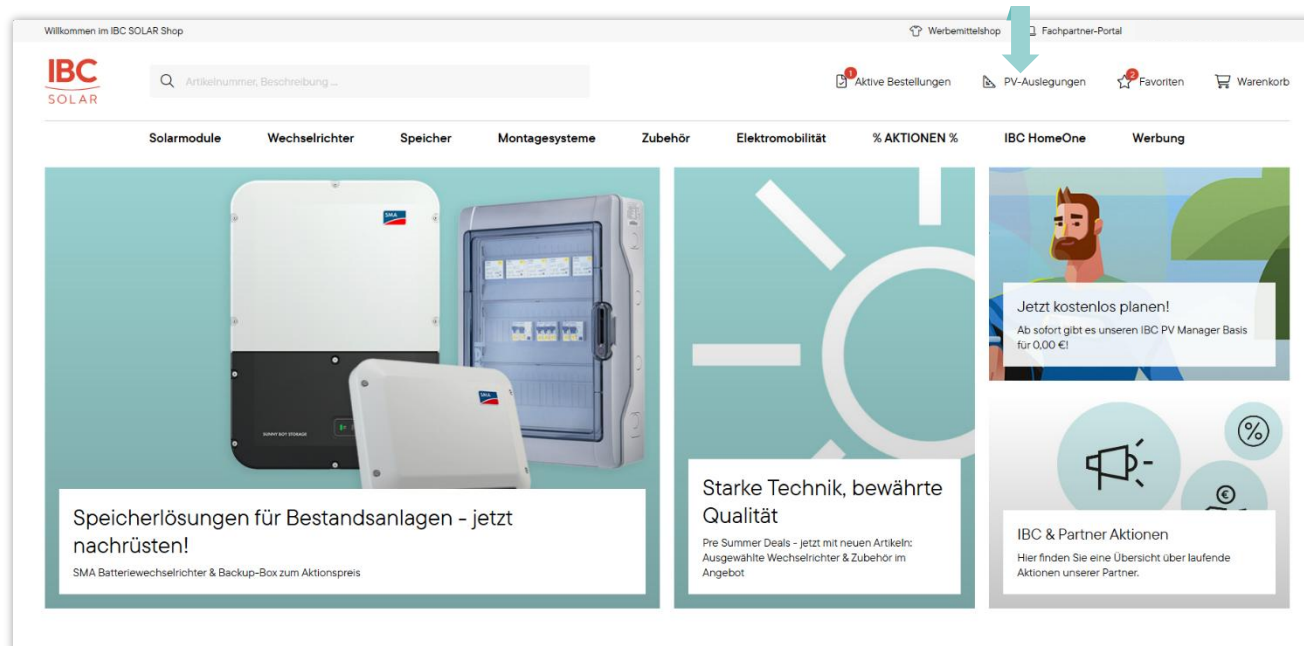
Willkommen im IBC SOLAR Shop

Werbemittelshop Fachpartner-Portal

IBC SOLAR

Artikelnummer, Beschreibung ...

1 Aktive Bestellungen PV-Auslegungen 2 Favoriten Warenkorb

Solarmodule Wechselrichter Speicher Montagesysteme Zubehör Elektromobilität % AKTIONEN % IBC HomeOne Werbung

SMA

SUNNY BOY STORAGE

Speicherlösungen für Bestandsanlagen - jetzt nachrüsten!

SMA Batteriewechselrichter & Backup-Box zum Aktionspreis

Starke Technik, bewährte Qualität

Pre Summer Deals - jetzt mit neuen Artikeln: Ausgewählte Wechselrichter & Zubehör im Angebot

Jetzt kostenlos planen!

Ab sofort gibt es unseren IBC PV Manager Basis für 0,00 €!

%

€

IBC & Partner Aktionen

Hier finden Sie eine Übersicht über laufende Aktionen unserer Partner.